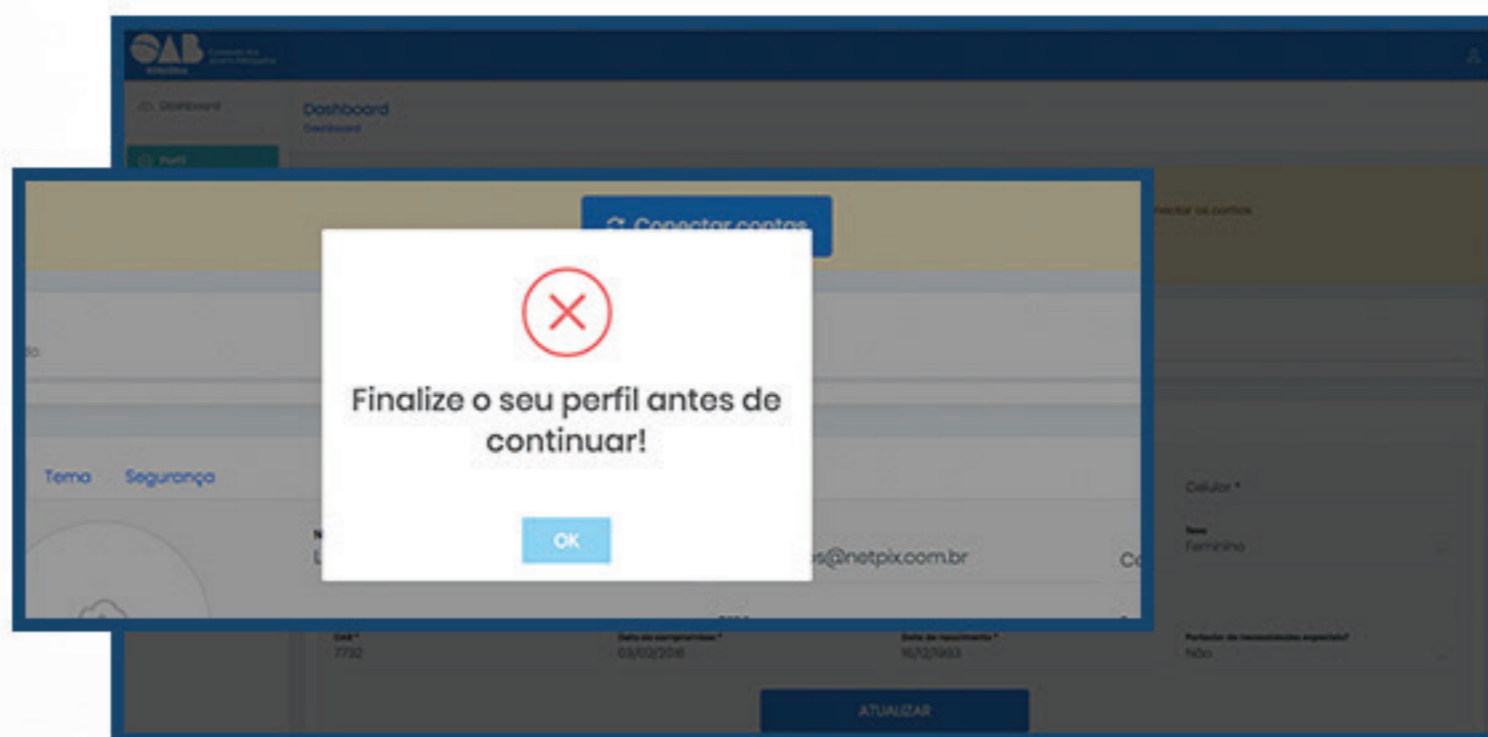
OAB

Dashboard

Dashboard
Dashboard

Perfil

Conectar contas

nectar as portas

Finalize o seu perfil antes de continuar!

OK

Tema Segurança

s@netpix.com.br

Celular *

Sexo
Feminino

OAB *
7732

Data do compromisso *
03/02/2016

Data de nascimento *
16/12/1993

Portador de necessidades especiais?
Não

ATUALIZAR